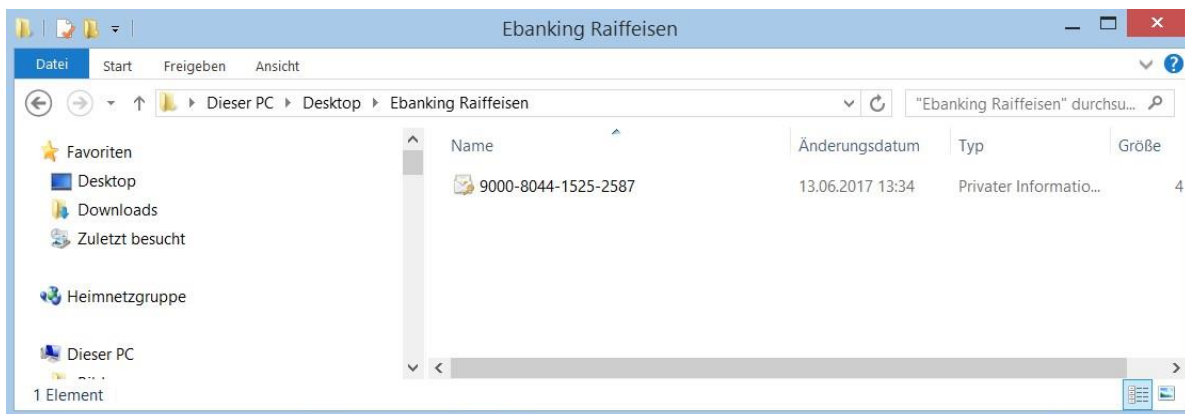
Ebanking Raiffeisen

Datei Start Freigeben Ansicht

Dieser PC ▸ Desktop ▸ Ebanking Raiffeisen

"Ebanking Raiffeisen" durchsu...

Favoriten
Desktop
Downloads
Zuletzt besucht

Heimnetzgruppe

Dieser PC
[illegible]

| Name | Änderungsdatum | Typ | Größe |
|---|---|---|---|
| 9000-8044-1525-2587 | 13.06.2017 13:34 | Privater Informatio... | 4 |

1 Element